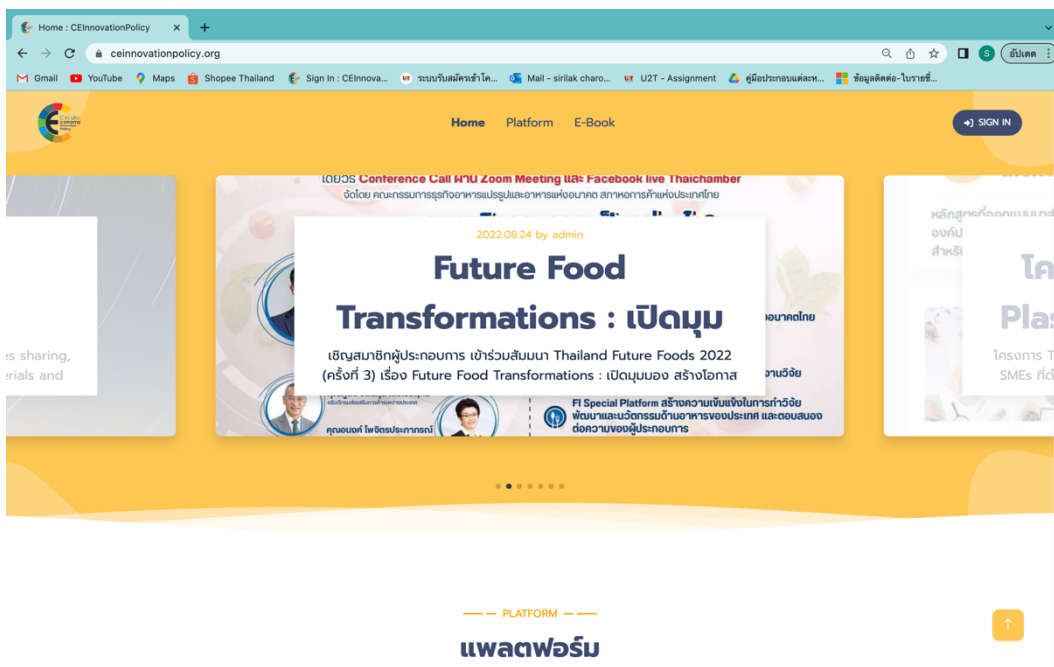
Home : CEInnovationPolicy ×
ceinnovationpolicy.org
อัปเดต
Gmail YouTube Maps Shopee Thailand Sign In : CEInnova... ระบบรับสมัครเข้าโค... Mail - sirilak charo... U2T - Assignment คู่มือประกอบแต่ละห... ข้อมูลติดต่อ-ไบรายชื่...

Home Platform E-Book
SIGN IN

s sharing,
erials and

โดยวร Conference Call ผ่าน Zoom Meeting และ Facebook live Thaichamber
จัดโดย คณะกรรมการธุรกิจอาหารแปรรูปและอาหารแห่งอนาคต สภาหอการค้าแห่งประเทศไทย

2022.08.24 by admin
Future Food Transformations : เปิดมุม
เชิญสมาชิกผู้ประกอบการ เข้าร่วมสัมมนา Thailand Future Foods 2022 (ครั้งที่ 3) เรื่อง Future Food Transformations : เปิดมุมมอง สร้างโอกาส

อนาคตไทย
งานวิจัย
FI Special Platform สร้างความเข้มแข็งในการทำวิจัย พัฒนาและนวัตกรรมด้านอาหารของประเทศ และตอบสนองต่อความของผู้ประกอบการ
คุณอนงค์ ไพจิตรประภาภรณ์

หลักสูตร
องค์
สำหรั
โค
Plas
โครงการ T
SMEs ที่ด

PLATFORM
แพลตฟอร์ม